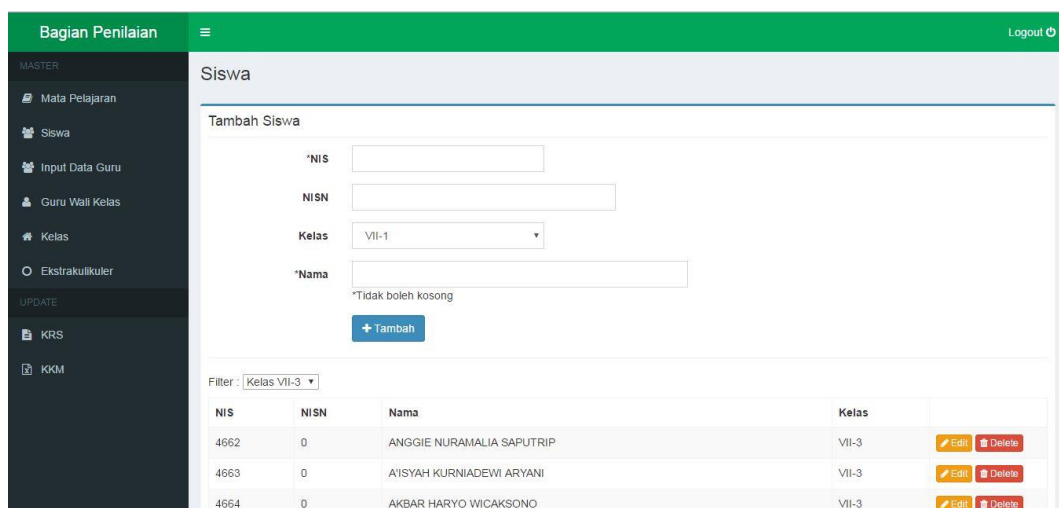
Bagian Penilaian

Logout

MASTER

Mata Pelajaran

Siswa

Input Data Guru

Guru Wali Kelas

Kelas

Ekstrakulikuler

UPDATE

KRS

KKM

Siswa

Tambah Siswa

*NIS

NISN

Kelas VII-1

*Nama

*Tidak boleh kosong

+ Tambah

Filter : Kelas VII-3

| NIS | NISN | Nama | Kelas | |
|---|---|---|---|---|
| 4662 | 0 | ANGGIE NURAMALIA SAPUTRIP | VII-3 | Edit Delete |
| 4663 | 0 | A'ISYAH KURNIADEWI ARYANI | VII-3 | Edit Delete |
| 4664 | 0 | AKBAR HARYO WICAKSONO | VII-3 | Edit Delete |